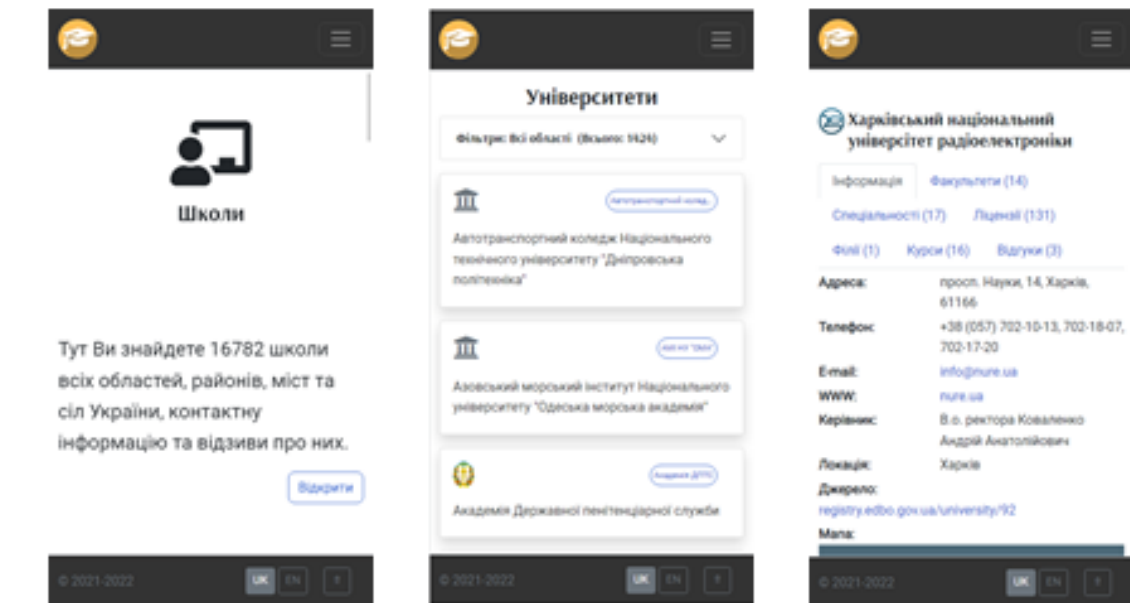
Школи

Тут Ви знайдете 16782 школи всіх областей, районів, міст та сіл України, контактну інформацію та відзиви про них.

Відкрити

© 2021-2022 UK EN

Університети

Фільтри: Всі області (Всього: 1926)

Автотранспортний колед...

Автотранспортний коледж Національного технічного університету "Дніпровська політехніка"

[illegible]

Азовський морський інститут Національного університету "Одеська морська академія"

Академія ДПТС

Академія Державної пенітенціарної служби

© 2021-2022 UK EN

Харківський національний університет радіоелектроніки

Інформація Факультети (14) Спеціальності (17) Ліцензії (131) Філії (1) Курси (16) Відгуки (3)

| | |
|---|---|
| Адреса: | просп. Науки, 14, Харків, 61166 |
| Телефон: | +38 (057) 702-10-13, 702-18-07, 702-17-20 |
| E-mail: | info@nure.ua |
| WWW: | nure.ua |
| Керівник: | В.о. ректора Коваленко Андрій Анатолійович |
| Локація: | Харків |

Джерело:
registry.edbo.gov.ua/university/92

Мапа:

© 2021-2022 UK EN